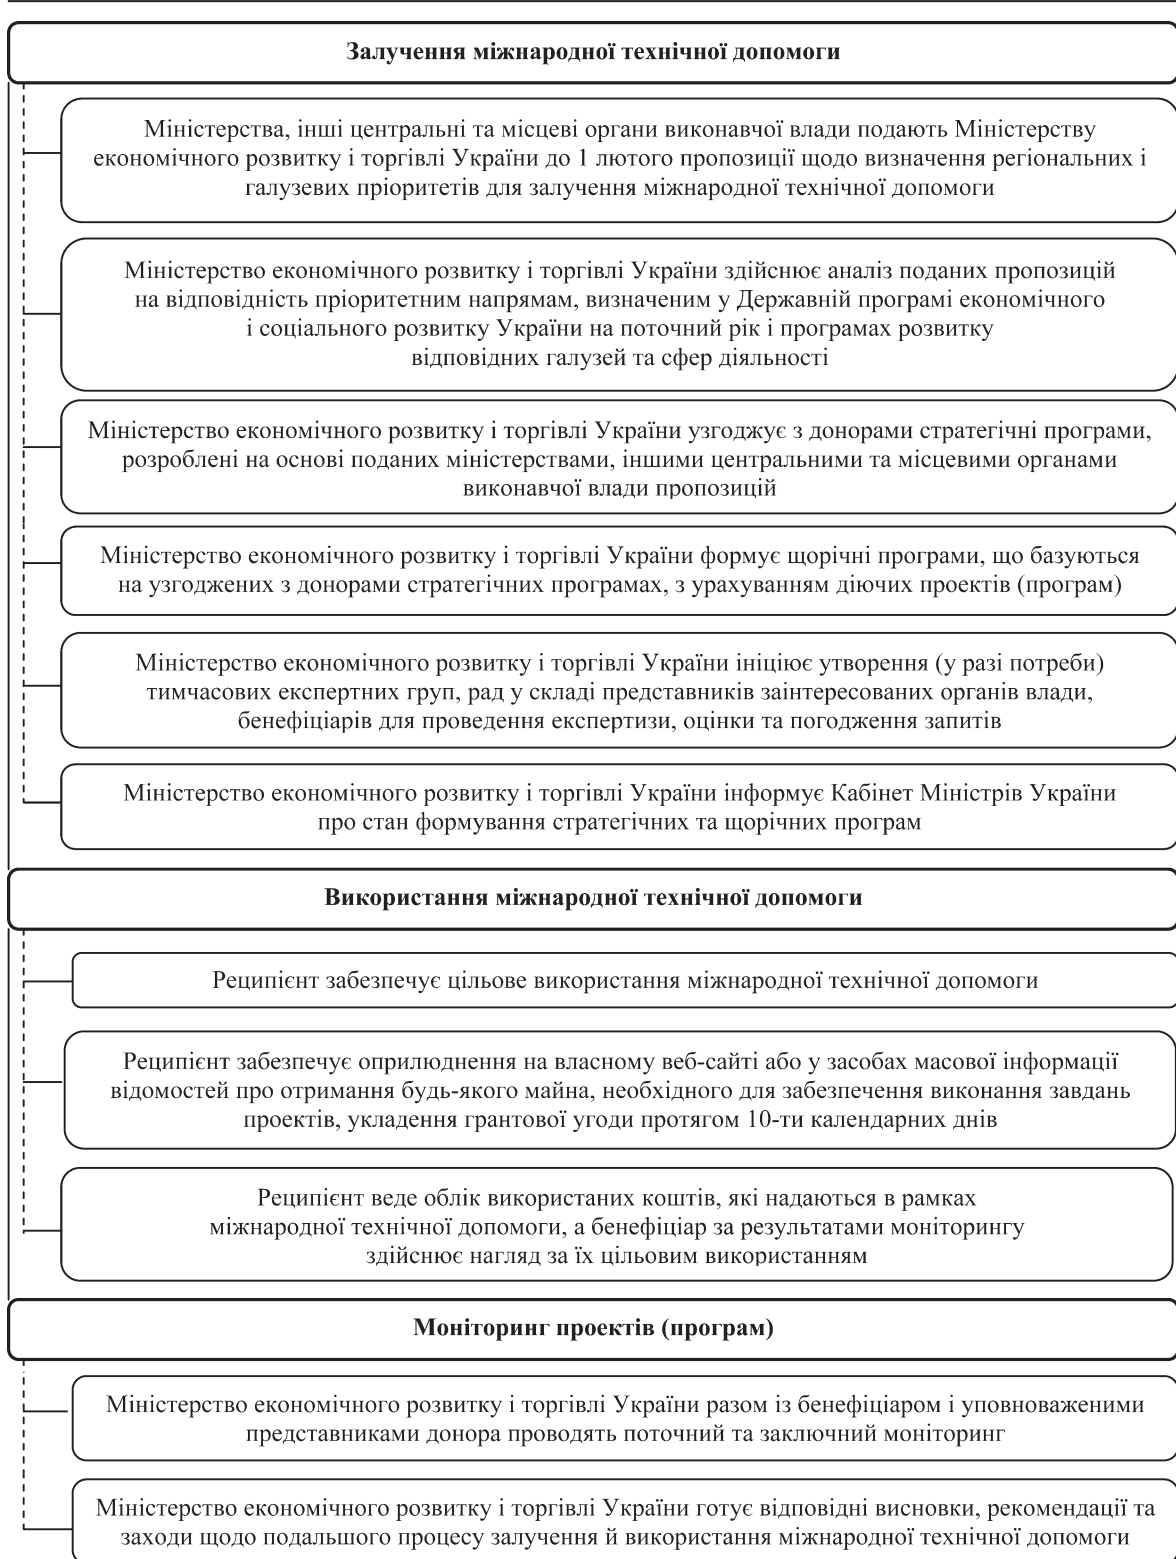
Залучення міжнародної технічної допомоги

Міністерства, інші центральні та місцеві органи виконавчої влади подають Міністерству економічного розвитку і торгівлі України до 1 лютого пропозиції щодо визначення регіональних і галузевих пріоритетів для залучення міжнародної технічної допомоги

Міністерство економічного розвитку і торгівлі України здійснює аналіз поданих пропозицій на відповідність пріоритетним напрямам, визначеним у Державній програмі економічного і соціального розвитку України на поточний рік і програмах розвитку відповідних галузей та сфер діяльності

Міністерство економічного розвитку і торгівлі України узгоджує з донорами стратегічні програми, розроблені на основі поданих міністерствами, іншими центральними та місцевими органами виконавчої влади пропозицій

Міністерство економічного розвитку і торгівлі України формує щорічні програми, що базуються на узгоджених з донорами стратегічних програмах, з урахуванням діючих проектів (програм)

Міністерство економічного розвитку і торгівлі України ініціює утворення (у разі потреби) тимчасових експертних груп, рад у складі представників заінтересованих органів влади, бенефіціарів для проведення експертизи, оцінки та погодження запитів

Міністерство економічного розвитку і торгівлі України інформує Кабінет Міністрів України про стан формування стратегічних та щорічних програм

Використання міжнародної технічної допомоги

Реципієнт забезпечує цільове використання міжнародної технічної допомоги

Реципієнт забезпечує оприлюднення на власному веб-сайті або у засобах масової інформації відомостей про отримання будь-якого майна, необхідного для забезпечення виконання завдань проектів, укладення грантової угоди протягом 10-ти календарних днів

Реципієнт веде облік використаних коштів, які надаються в рамках міжнародної технічної допомоги, а бенефіціар за результатами моніторингу здійснює нагляд за їх цільовим використанням

Моніторинг проектів (програм)

Міністерство економічного розвитку і торгівлі України разом із бенефіціаром і уповноваженими представниками донора проводять поточний та заключний моніторинг

Міністерство економічного розвитку і торгівлі України готує відповідні висновки, рекомендації та заходи щодо подальшого процесу залучення й використання міжнародної технічної допомоги